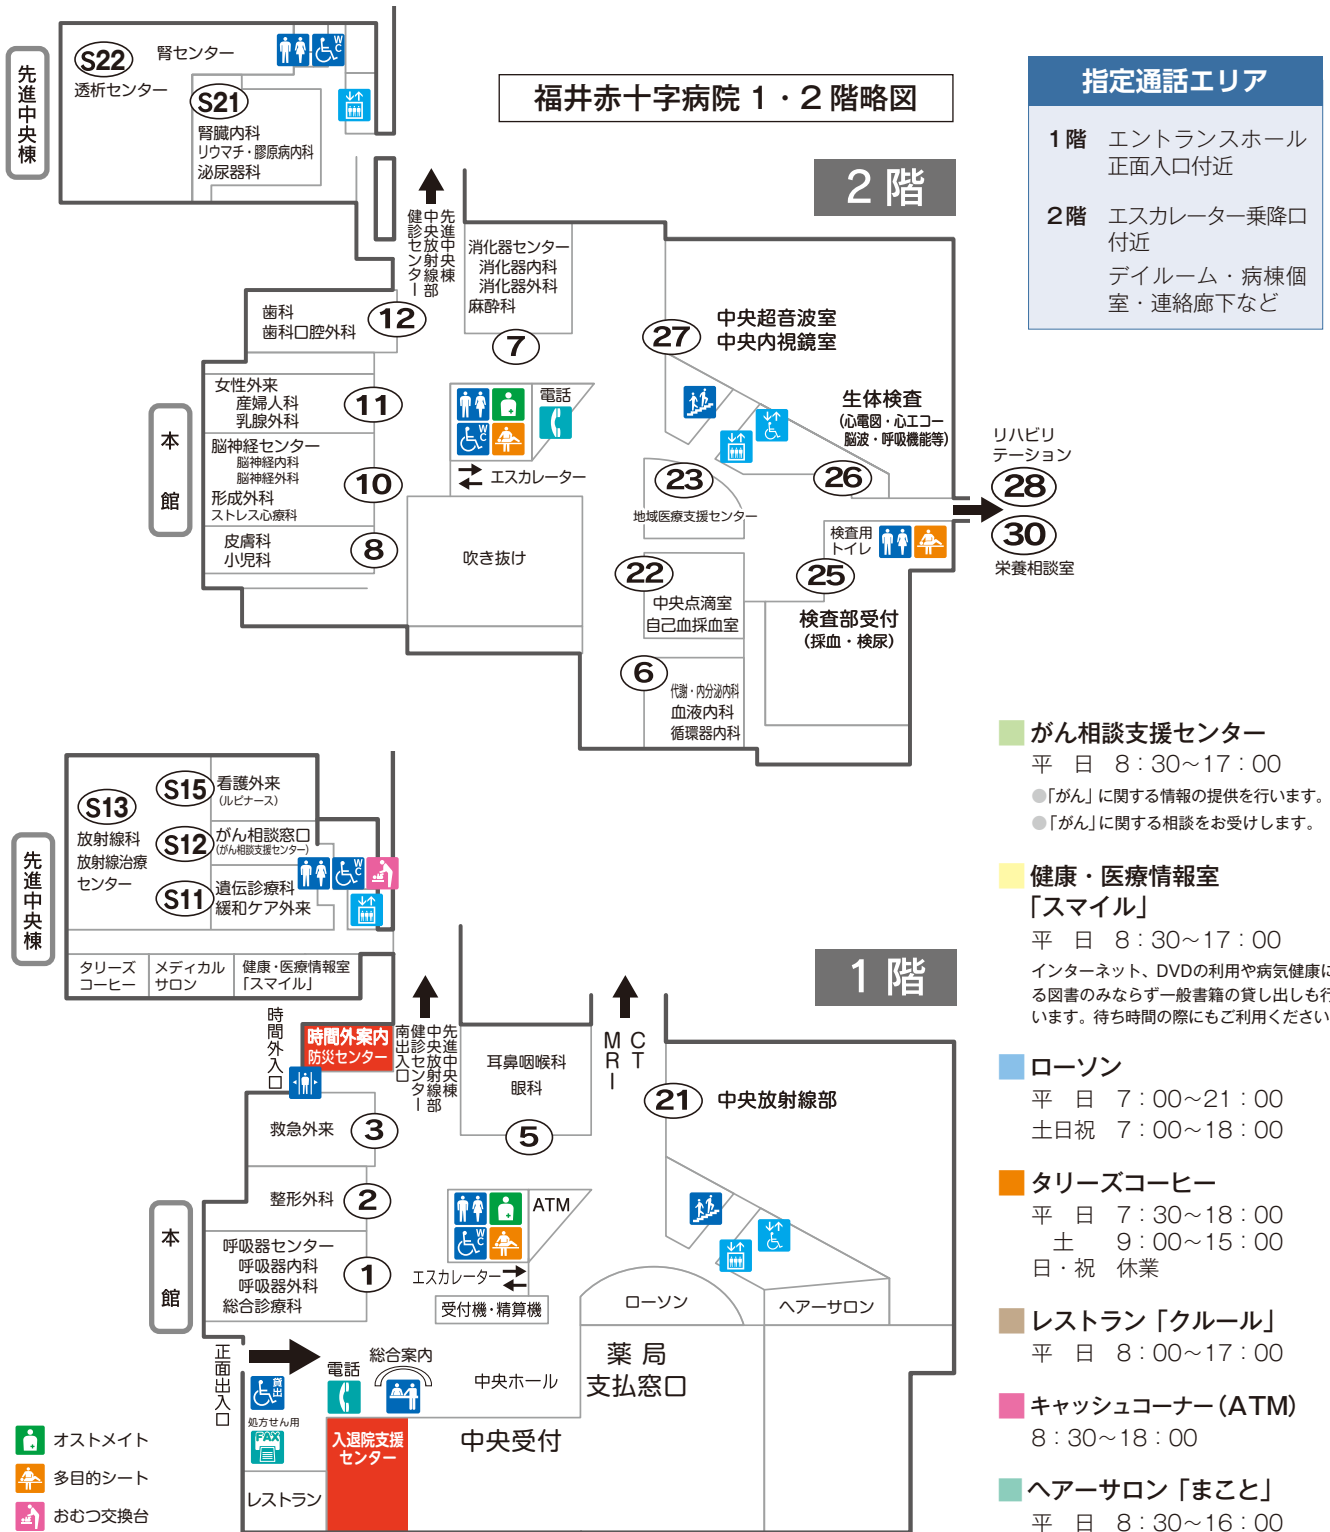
福井赤十字病院 1・2 階略図

指定通話エリア
1階 エントランスホール 正面入口付近
2階 エスカレーター乗降口付近
デイルーム・病棟個室・連絡廊下など

2 階

先進中央棟
S22 腎センター
透析センター
S21 腎臓内科
リウマチ・膠原病内科
泌尿器科

先進中央棟 中央放射線部 健診センター

消化器センター
消化器内科
消化器外科
麻酔科
7

歯科
歯科口腔外科
12

本館
女性外来
産婦人科
乳腺外科
11
脳神経センター
脳神経内科
脳神経外科
形成外科
ストレス心療科
10
皮膚科
小児科
8

電話
エスカレーター
吹き抜け

27 中央超音波室
中央内視鏡室
生体検査
(心電図・心エコー 脳波・呼吸機能等)
23 地域医療支援センター
26
リハビリテーション
28
30
栄養相談室
検査用トイレ
25
22 中央点滴室
自己血採血室
検査部受付
(採血・検尿)
6 代謝・内分泌内科
血液内科
循環器内科

1 階

先進中央棟
S13 放射線科
放射線治療センター
S15 看護外来
(ルピナース)
S12 がん相談窓口
(がん相談支援センター)
S11 遺伝診療科
緩和ケア外来
タリーズコーヒー
メディカルサロン
健康・医療情報室「スマイル」

時間外入口
時間外案内
防災センター
先進中央棟 健診センター 南出入口

耳鼻咽喉科
眼科
5
MRI
CT
21 中央放射線部

救急外来 3
整形外科 2
本館
呼吸器センター
呼吸器内科
呼吸器外科
総合診療科
1
ATM
エスカレーター
受付機・精算機
ローソン
ヘアーサロン
薬 局
支払窓口
正面出入口
電話
総合案内
中央ホール
貸出
処方せん用
FAX
入退院支援センター
中央受付
レストラン

オストメイト
多目的シート
おむつ交換台

がん相談支援センター
平 日 8:30~17:00
●「がん」に関する情報の提供を行います。
●「がん」に関する相談をお受けします。

健康・医療情報室「スマイル」
平 日 8:30~17:00
インターネット、DVDの利用や病気健康に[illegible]る図書のみならず一般書籍の貸し出しも行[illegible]います。待ち時間の際にもご利用ください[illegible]

ローソン
平 日 7:00~21:00
土日祝 7:00~18:00

タリーズコーヒー
平 日 7:30~18:00
土 9:00~15:00
日・祝 休業

レストラン「クルール」
平 日 8:00~17:00

キャッシュコーナー(ATM)
8:30~18:00

ヘアーサロン「まこと」
平 日 8:30~16:00